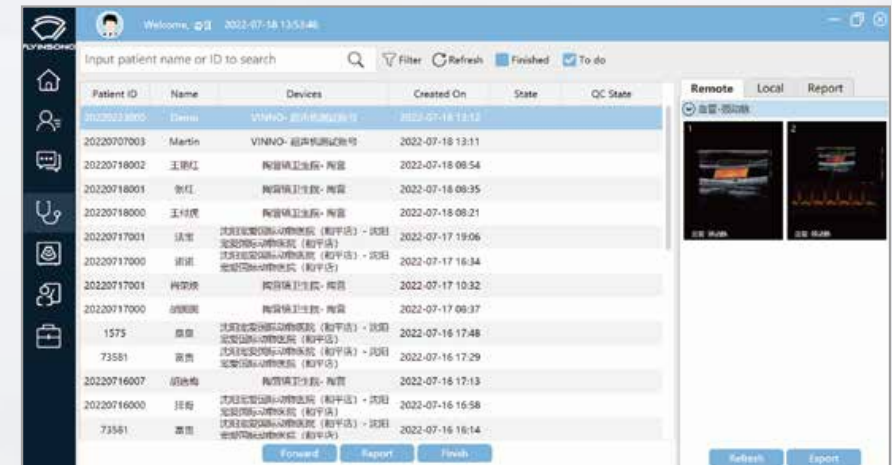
FLYINSONO

Welcome, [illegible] 2022-07-18 13:53:46

Input patient name or ID to search

Filter Refresh Finished To do

| Patient ID | Name | Devices | Created On | State | QC State |
|---|---|---|---|---|---|
| 20220218000 | Demo | VINNO- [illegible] | 2022-07-18 13:12 | | |
| 20220707003 | Martin | VINNO- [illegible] | 2022-07-18 13:11 | | |
| 20220718002 | 王丽红 | 陶窑镇卫生院- 陶窑 | 2022-07-18 08:54 | | |
| 20220718001 | 张红 | 陶窑镇卫生院- 陶窑 | 2022-07-18 08:35 | | |
| 20220718000 | 王桂虎 | 陶窑镇卫生院- 陶窑 | 2022-07-18 08:21 | | |
| 20220717001 | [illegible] | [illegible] | 2022-07-17 19:06 | | |
| 20220717000 | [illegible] | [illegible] | 2022-07-17 16:34 | | |
| 20220717001 | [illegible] | 陶窑镇卫生院- 陶窑 | 2022-07-17 10:32 | | |
| 20220717000 | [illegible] | 陶窑镇卫生院- 陶窑 | 2022-07-17 08:37 | | |
| 1575 | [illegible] | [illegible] | 2022-07-16 17:48 | | |
| 73581 | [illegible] | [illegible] | 2022-07-16 17:29 | | |
| 20220716007 | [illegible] | 陶窑镇卫生院- 陶窑 | 2022-07-16 17:13 | | |
| 20220716000 | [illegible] | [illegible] | 2022-07-16 16:58 | | |
| 73581 | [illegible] | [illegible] | 2022-07-16 16:14 | | |

Forward Report Finish

Remote Local Report

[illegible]

1 2

Refresh Export